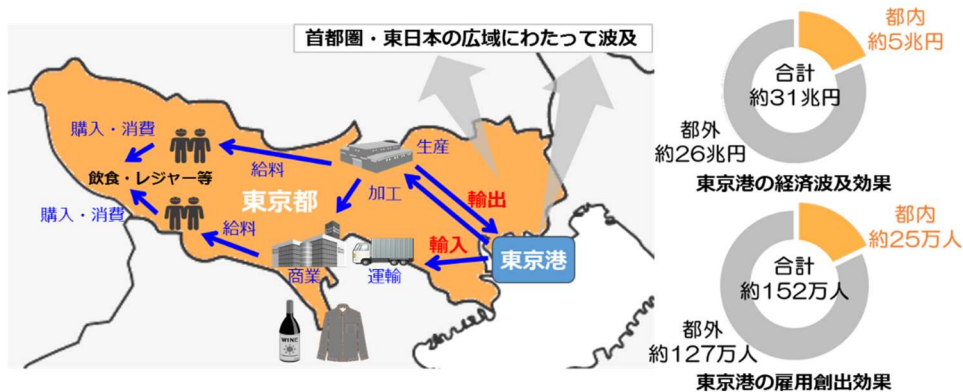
首都圏・東日本の広域にわたって波及

購入・消費

飲食・レジャー等

購入・消費

給料

給料

生産

加工

東京都

輸出

輸入

東京港

商業

運輸

WINE

都内
約5兆円

合計
約31兆円

都外
約26兆円

東京港の経済波及効果

都内
約25万人

合計
約152万人

都外
約127万人

東京港の雇用創出効果